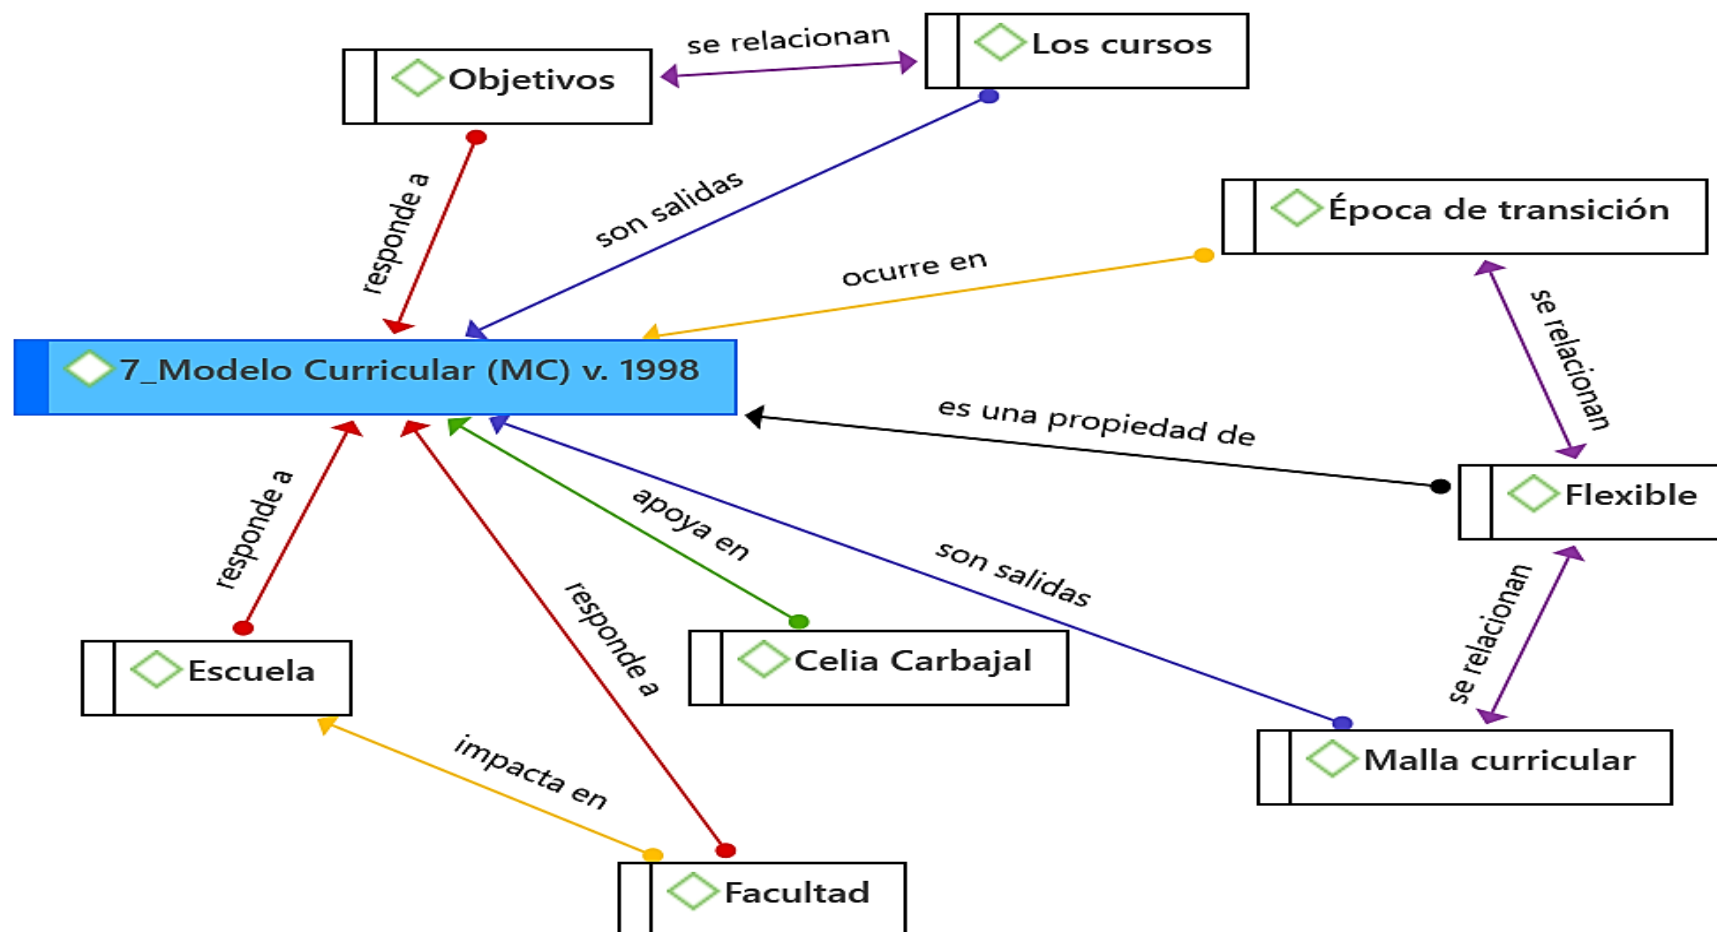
se relacionan

Los cursos

Objetivos

responde a

son salidas

Época de transición

ocurre en

se relacionan

7_Modelo Curricular (MC) v. 1998

es una propiedad de

Flexible

responde a

apoya en

son salidas

responde a

se relacionan

Escuela

Celia Carbajal

Malla curricular

impacta en

Facultad